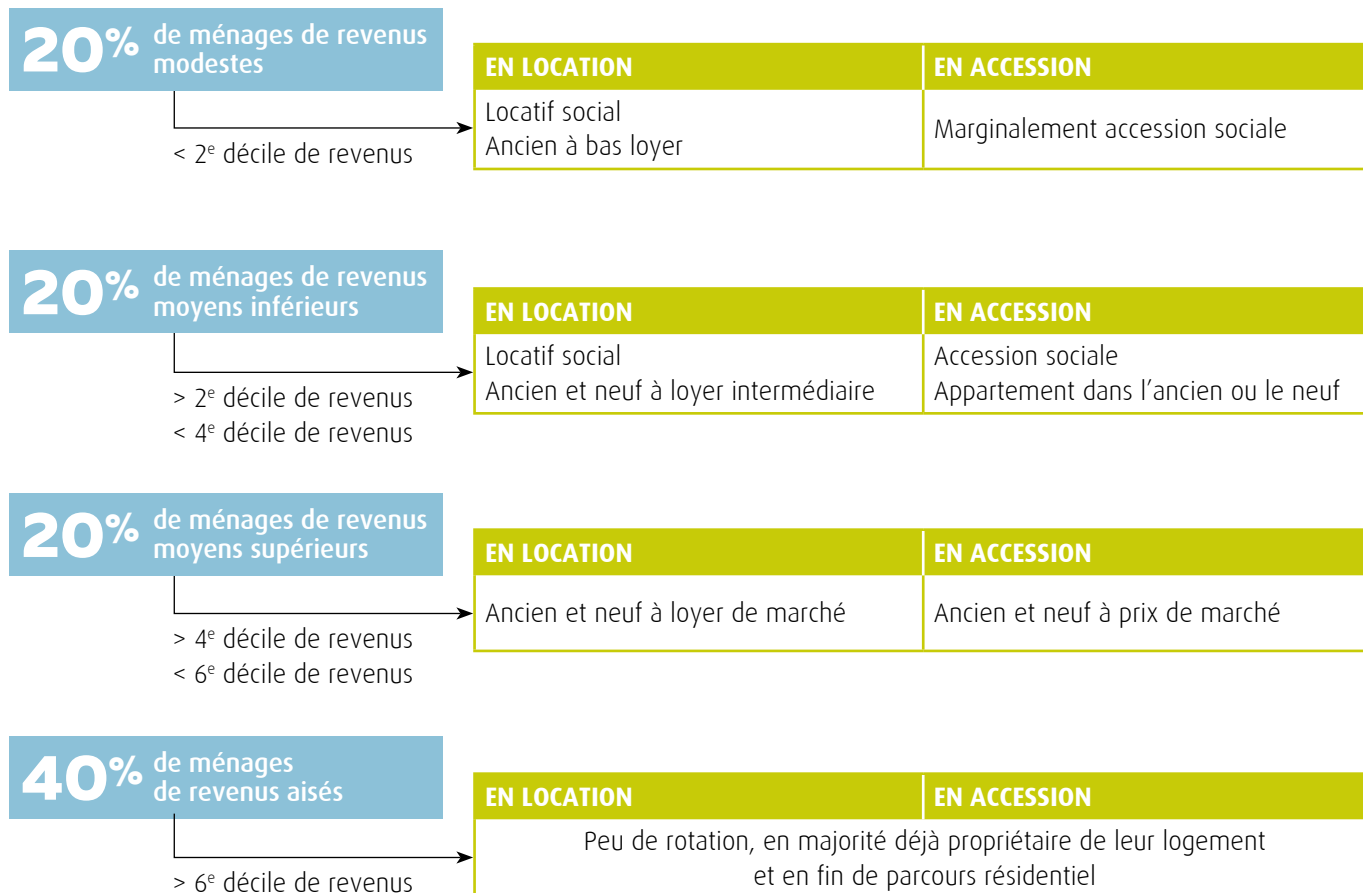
20% de ménages de revenus modestes

< 2$^e$ décile de revenus

| EN LOCATION | EN ACCESSION |
|---|---|
| Locatif social<br>Ancien à bas loyer | Marginalement accession sociale |

20% de ménages de revenus moyens inférieurs

> 2$^e$ décile de revenus
< 4$^e$ décile de revenus

| EN LOCATION | EN ACCESSION |
|---|---|
| Locatif social<br>Ancien et neuf à loyer intermédiaire | Accession sociale<br>Appartement dans l'ancien ou le neuf |

20% de ménages de revenus moyens supérieurs

> 4$^e$ décile de revenus
< 6$^e$ décile de revenus

| EN LOCATION | EN ACCESSION |
|---|---|
| Ancien et neuf à loyer de marché | Ancien et neuf à prix de marché |

40% de ménages de revenus aisés

> 6$^e$ décile de revenus

| EN LOCATION | EN ACCESSION |
|---|---|
| Peu de rotation, en majorité déjà propriétaire de leur logement et en fin de parcours résidentiel | |